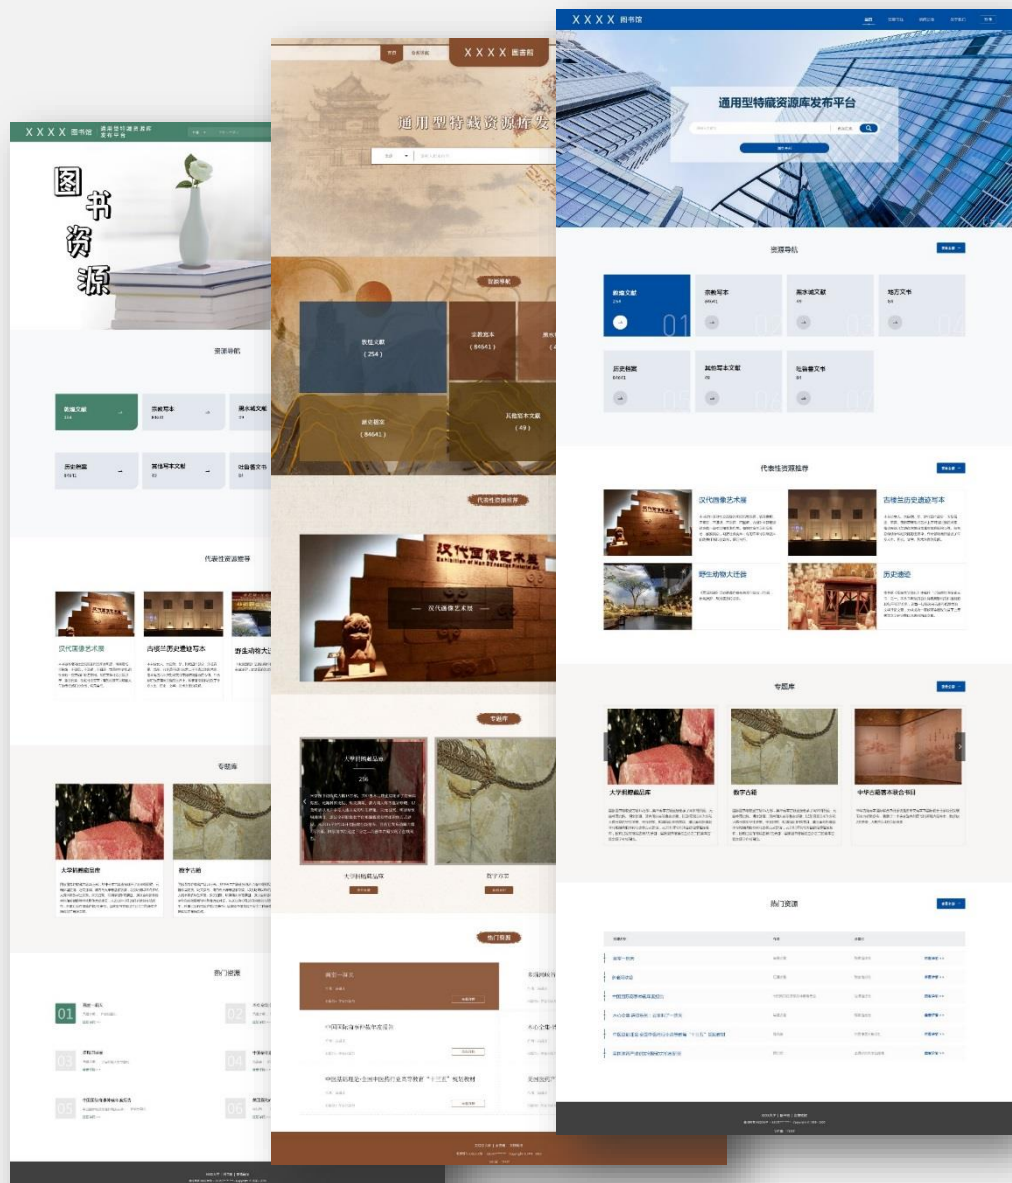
XXXX 图书馆

通用型特藏资源库发布平台

资源导航

敦煌文献
254

宗教写本
84641

周氏城文献
49

地方文书
64

历史档案
84641

其他写本文献
49

社会善文书
64

代表性资源推荐

汉代画像艺术展

古楼兰历史遗迹写本

野生动物大迁徙

历史遗迹

专题库

大学抗鹅藏品库

数字古籍

中华古籍善本联合书目

热门资源

XXXX 图书馆

通用型特藏资源库发布

资源导航

敦煌文献
( 254 )

宗教写本
( 84641 )

历史档案
( 84641 )

其他写本文献
( 49 )

代表性资源推荐

汉代画像艺术展

专题库

大学抗鹅藏品库

256

数字古籍

热门资源

中国国际数字出版年度报告

中国出版集团公司"十三五"规划教材

XXXX 图书馆

图书资源

资源导航

敦煌文献

宗教写本

周氏城文献

历史档案

其他写本文献

社会善文书

代表性资源推荐

汉代画像艺术展

古楼兰历史遗迹写本

野生动物大迁

专题库

大学抗鹅藏品库

数字古籍

热门资源

01

03

05

02

04

06

中国国际数字出版年度报告